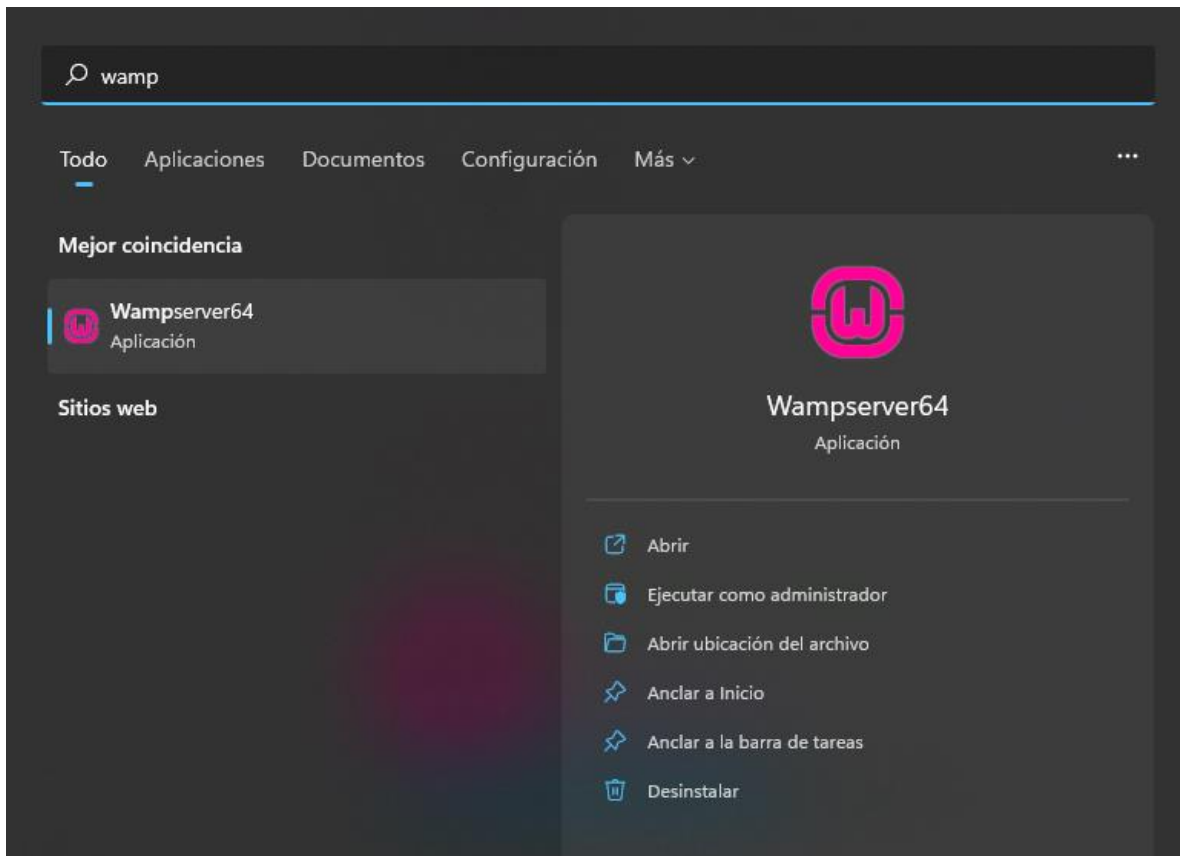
wamp

Todo Aplicaciones Documentos Configuración Más ...

Mejor coincidencia

Wampserver64
Aplicación

Sitios web

Wampserver64
Aplicación

Abrir
Ejecutar como administrador
Abrir ubicación del archivo
Anclar a Inicio
Anclar a la barra de tareas
Desinstalar